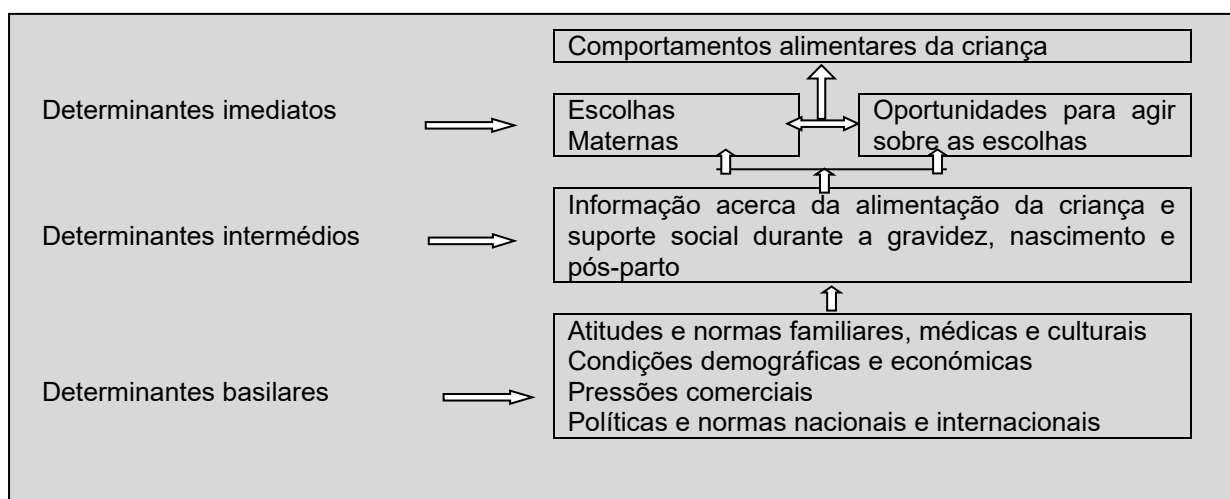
Comportamentos alimentares da criança

Determinantes imediatos

Escolhas Maternas

Oportunidades para agir sobre as escolhas

Determinantes intermédios

Informação acerca da alimentação da criança e suporte social durante a gravidez, nascimento e pós-parto

Determinantes basilares

Atitudes e normas familiares, médicas e culturais
Condições demográficas e económicas
Pressões comerciais
Políticas e normas nacionais e internacionais